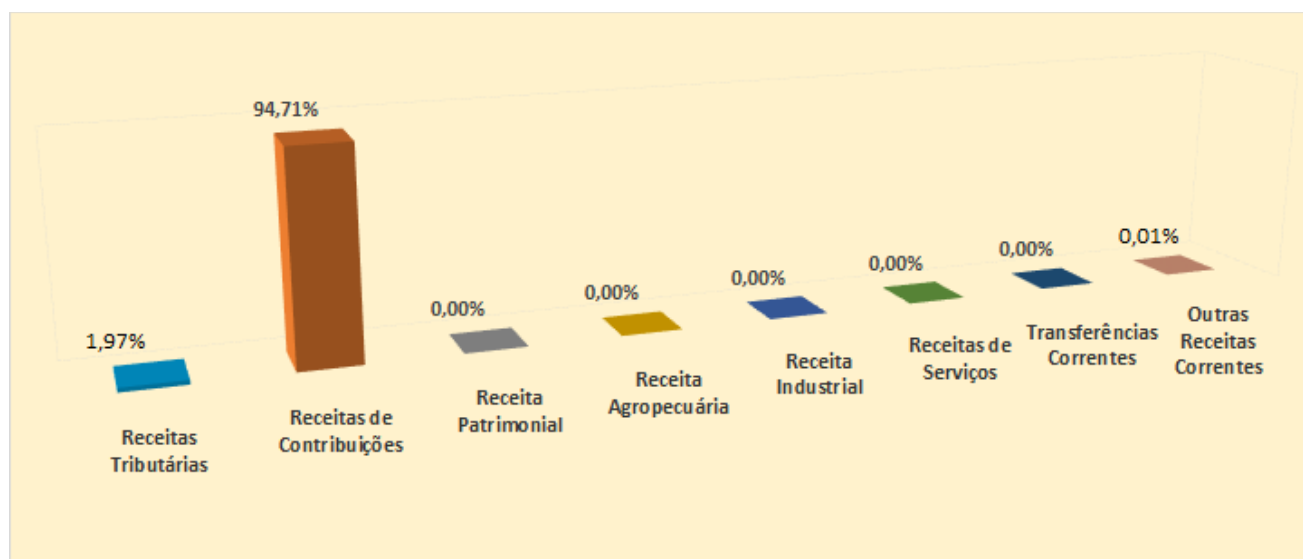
94,71%

1,97%

0,00%

0,00%

0,00%

0,00%

0,00%

0,01%

Receitas Tributárias

Receitas de Contribuições

Receita Patrimonial

Receita Agropecuária

Receita Industrial

Receitas de Serviços

Transferências Correntes

Outras Receitas Correntes